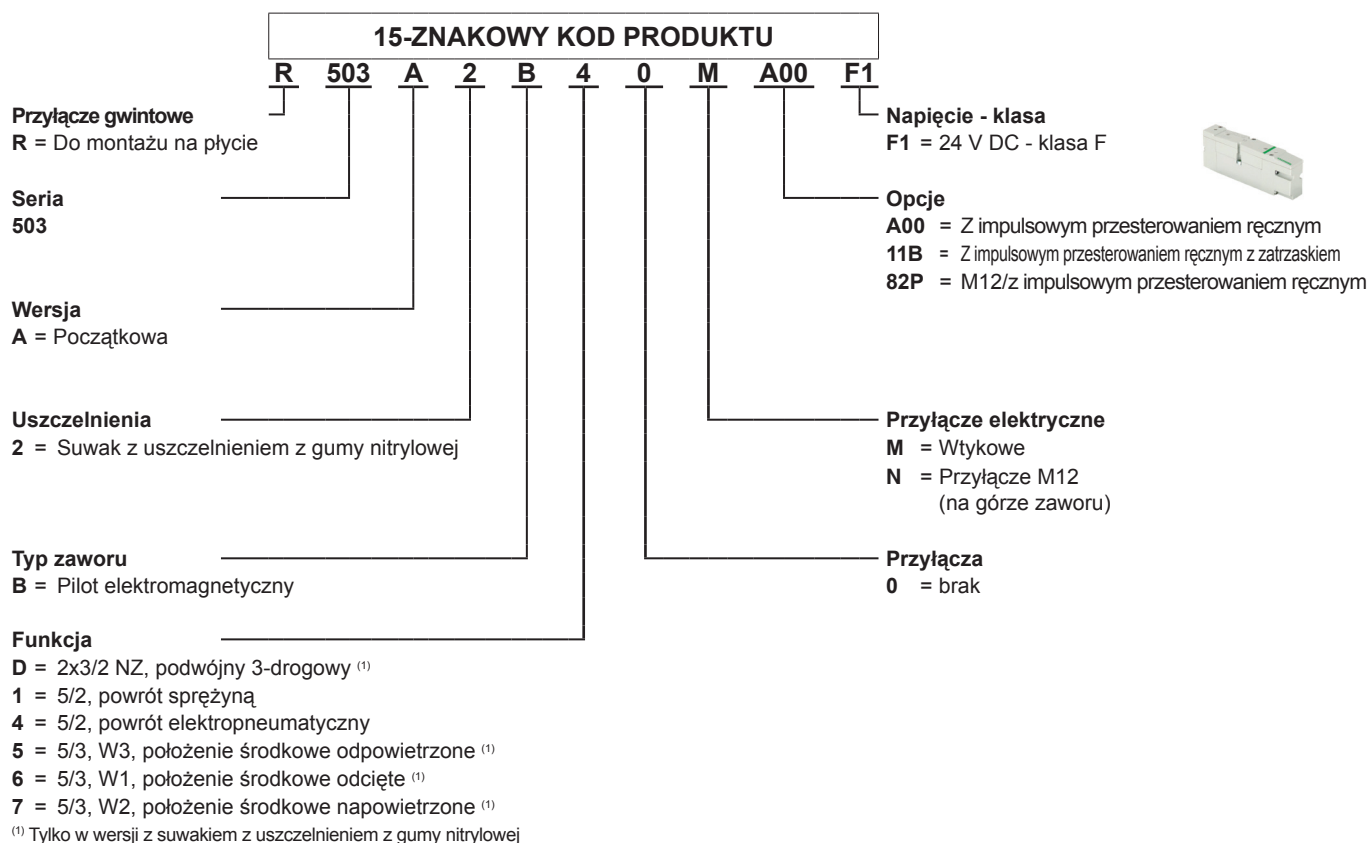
15-ZNAKOWY KOD PRODUKTU

R 503 A 2 B 4 0 M A00 F1

Przyłącze gwintowe
R = Do montażu na płycie

Seria
503

Wersja
A = Początkowa

Uszczelnienia
2 = Suwak z uszczelnieniem z gumy nitrylowej

Typ zaworu
B = Pilot elektromagnetyczny

Funkcja
D = 2x3/2 NZ, podwójny 3-drogowy $^{(1)}$
1 = 5/2, powrót sprężyną
4 = 5/2, powrót elektropneumatyczny
5 = 5/3, W3, położenie środkowe odpowietrzone $^{(1)}$
6 = 5/3, W1, położenie środkowe odcięte $^{(1)}$
7 = 5/3, W2, położenie środkowe napowietrzone $^{(1)}$

$^{(1)}$ Tylko w wersji z suwakiem z uszczelnieniem z gumy nitrylowej

Napięcie - klasa
F1 = 24 V DC - klasa F

Opcje
A00 = Z impulsowym przesterowaniem ręcznym
11B = Z impulsowym przesterowaniem ręcznym z zatrzaskiem
82P = M12/z impulsowym przesterowaniem ręcznym

Przyłącze elektryczne
M = Wtykowe
N = Przyłącze M12 (na górze zaworu)

Przyłącza
0 = brak